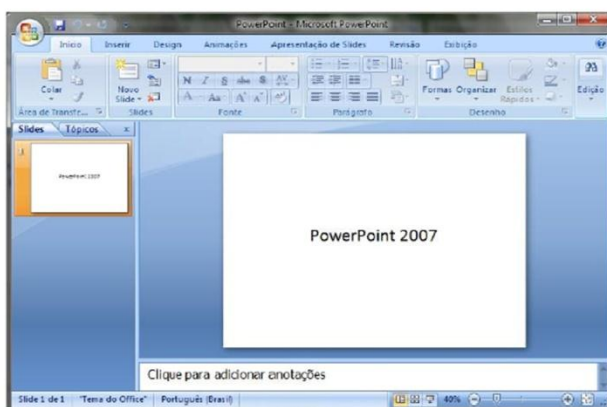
PowerPoint - Microsoft PowerPoint

Início Inserir Design Animações Apresentação de Slides Revisão Exibição

Colar
Área de Transfer...

Novo Slide
Slides

N I S abc S AV
Aa A A
Fonte

Parágrafo

Formas Organizar Estilos Rápidos
Desenho

Edição

Slides Tópicos x

1

PowerPoint 2007

PowerPoint 2007

Clique para adicionar anotações

Slide 1 de 1 "Tema do Office" Português (Brasil) 40%